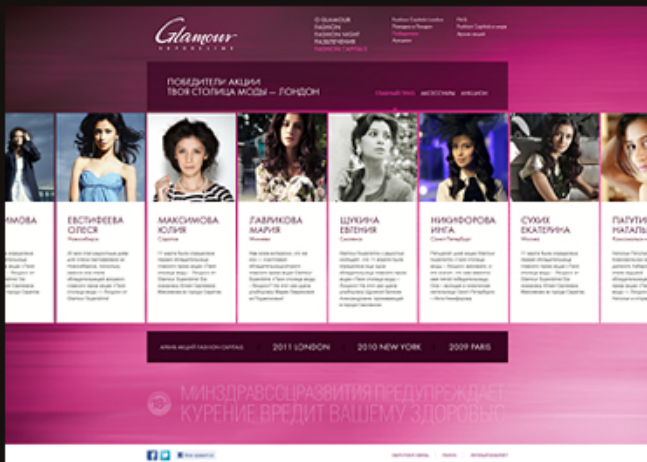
Glamour

О GLAMOUR
FASHION
FASHION NIGHT
РАЗВЛЕЧЕНИЯ
FASHION CAPITALS

ПОБЕДИТЕЛИ АКЦИИ
ТВОЯ СТОЛИЦА МОДЫ — ЛОНДОН

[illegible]МОВА

ЕВСТИФЕЕВА
ОЛЕСЯ
Новосибирск

МАКСИМОВА
ЮЛИЯ
Саратов

ЛАВРИКОВА
МАРИЯ
Москва

ЩУКИНА
ЕВГЕНИЯ
Смоленск

НИКИФОРОВА
ИНГА
Санкт-Петербург

СУХИХ
ЕКАТЕРИНА
Москва

ПАТУТИ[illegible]
НАТАЛЬ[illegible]

2011 LONDON
2010 NEW YORK
2009 PARIS

МИНЗДРАВСОЦРАЗВИТИЯ ПРЕДУПРЕЖДАЕТ
КУРЕНИЕ ВРЕДИТ ВАШЕМУ ЗДОРОВЬЮ